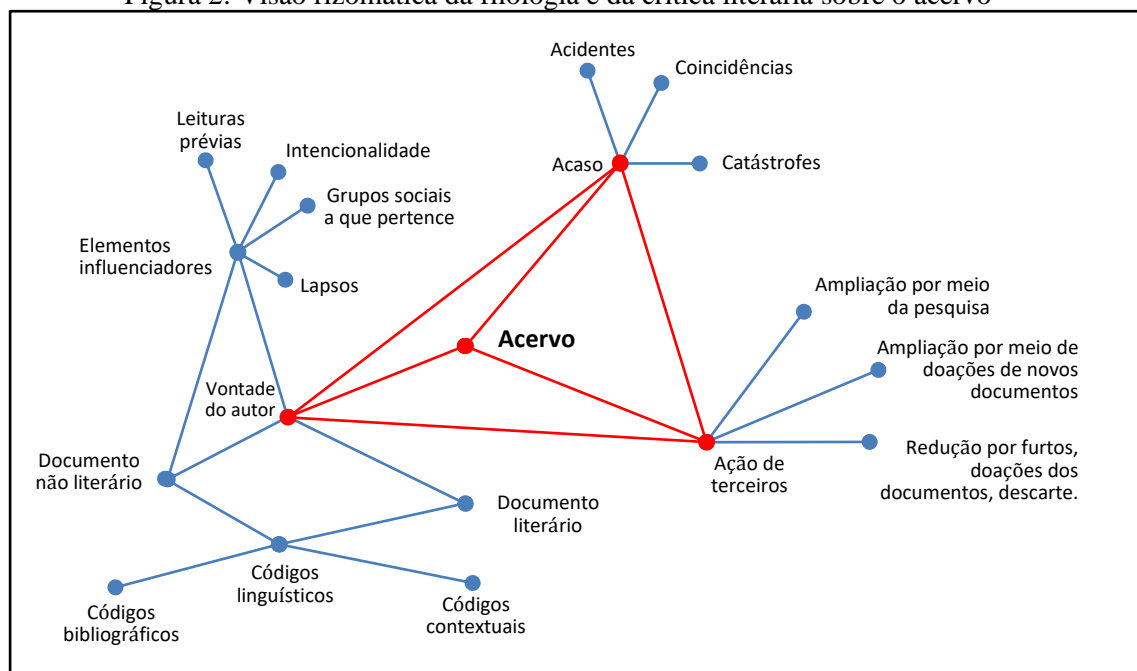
Figura 2: Visão rizomática da filologia e da crítica literária sobre o acervo

Acidentes

Coincidências

Acaso

Catástrofes

Leituras prévias

Intencionalidade

Grupos sociais a que pertence

Elementos influenciadores

Lapsos

Acervo

Ampliação por meio da pesquisa

Ampliação por meio de doações de novos documentos

Vontade do autor

Redução por furtos, doações dos documentos, descarte.

Ação de terceiros

Documento não literário

Documento literário

Códigos linguísticos

Códigos bibliográficos

Códigos contextuais